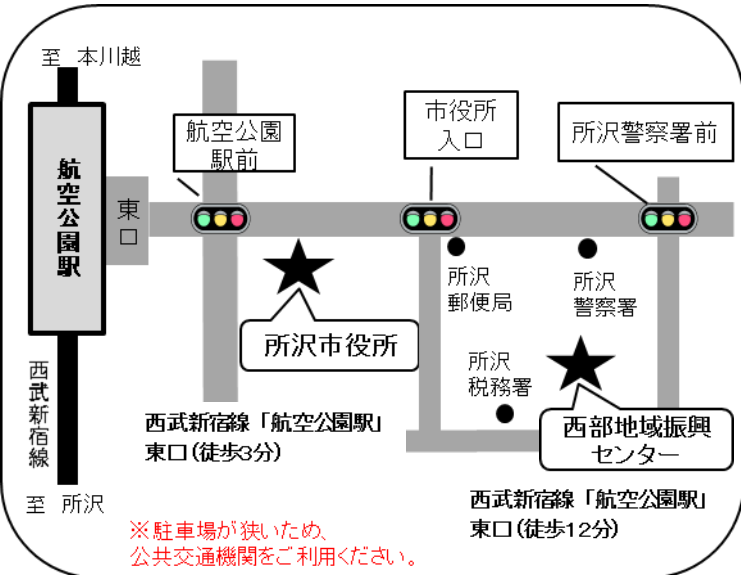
至 本川越

航空公園駅

東口

航空公園駅前

市役所入口

所沢警察署前

所沢郵便局

所沢警察署

所沢市役所

所沢税務署

西部地域振興センター

西武新宿線

至 所沢

西武新宿線「航空公園駅」東口(徒歩3分)

西武新宿線「航空公園駅」東口(徒歩12分)

※駐車場が狭いため、公共交通機関をご利用ください。